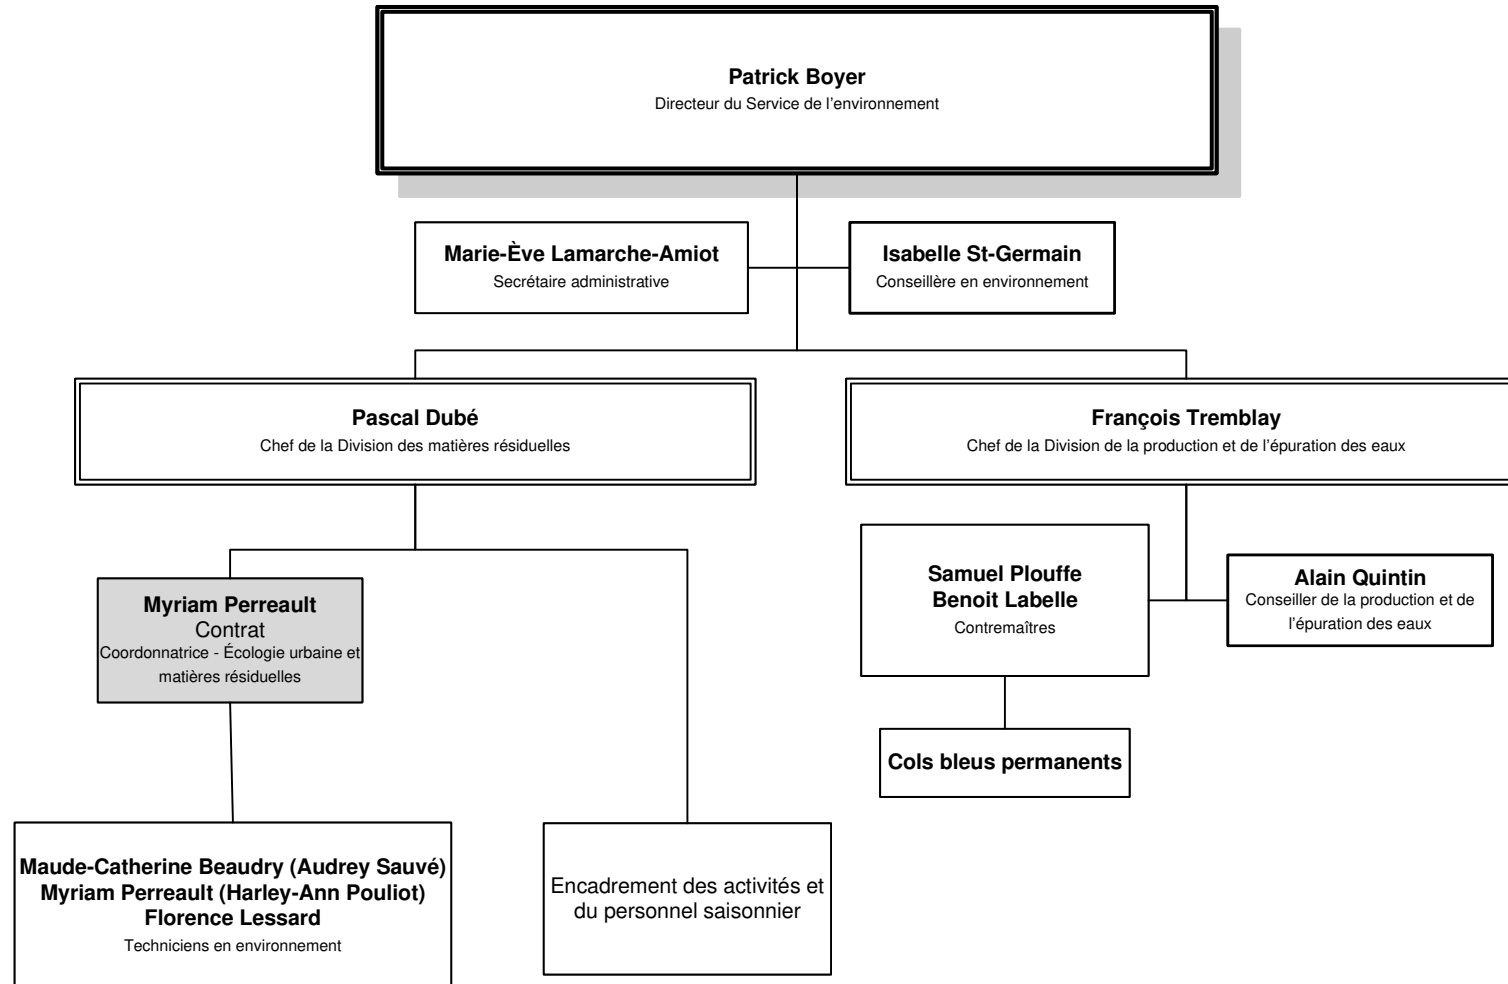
Patrick Boyer
Directeur du Service de l’environnement

Marie-Ève Lamarche-Amiot
Secrétaire administrative

Isabelle St-Germain
Conseillère en environnement

Pascal Dubé
Chef de la Division des matières résiduelles

François Tremblay
Chef de la Division de la production et de l’épuration des eaux

Myriam Perreault
Contrat
Coordonnatrice - Écologie urbaine et matières résiduelles

Samuel Plouffe
Benoit Labelle
Contremaîtres

Alain Quintin
Conseiller de la production et de l’épuration des eaux

Cols bleus permanents

Maude-Catherine Beaudry (Audrey Sauvé)
Myriam Perreault (Harley-Ann Pouliot)
Florence Lessard
Techniciens en environnement

Encadrement des activités et du personnel saisonnier